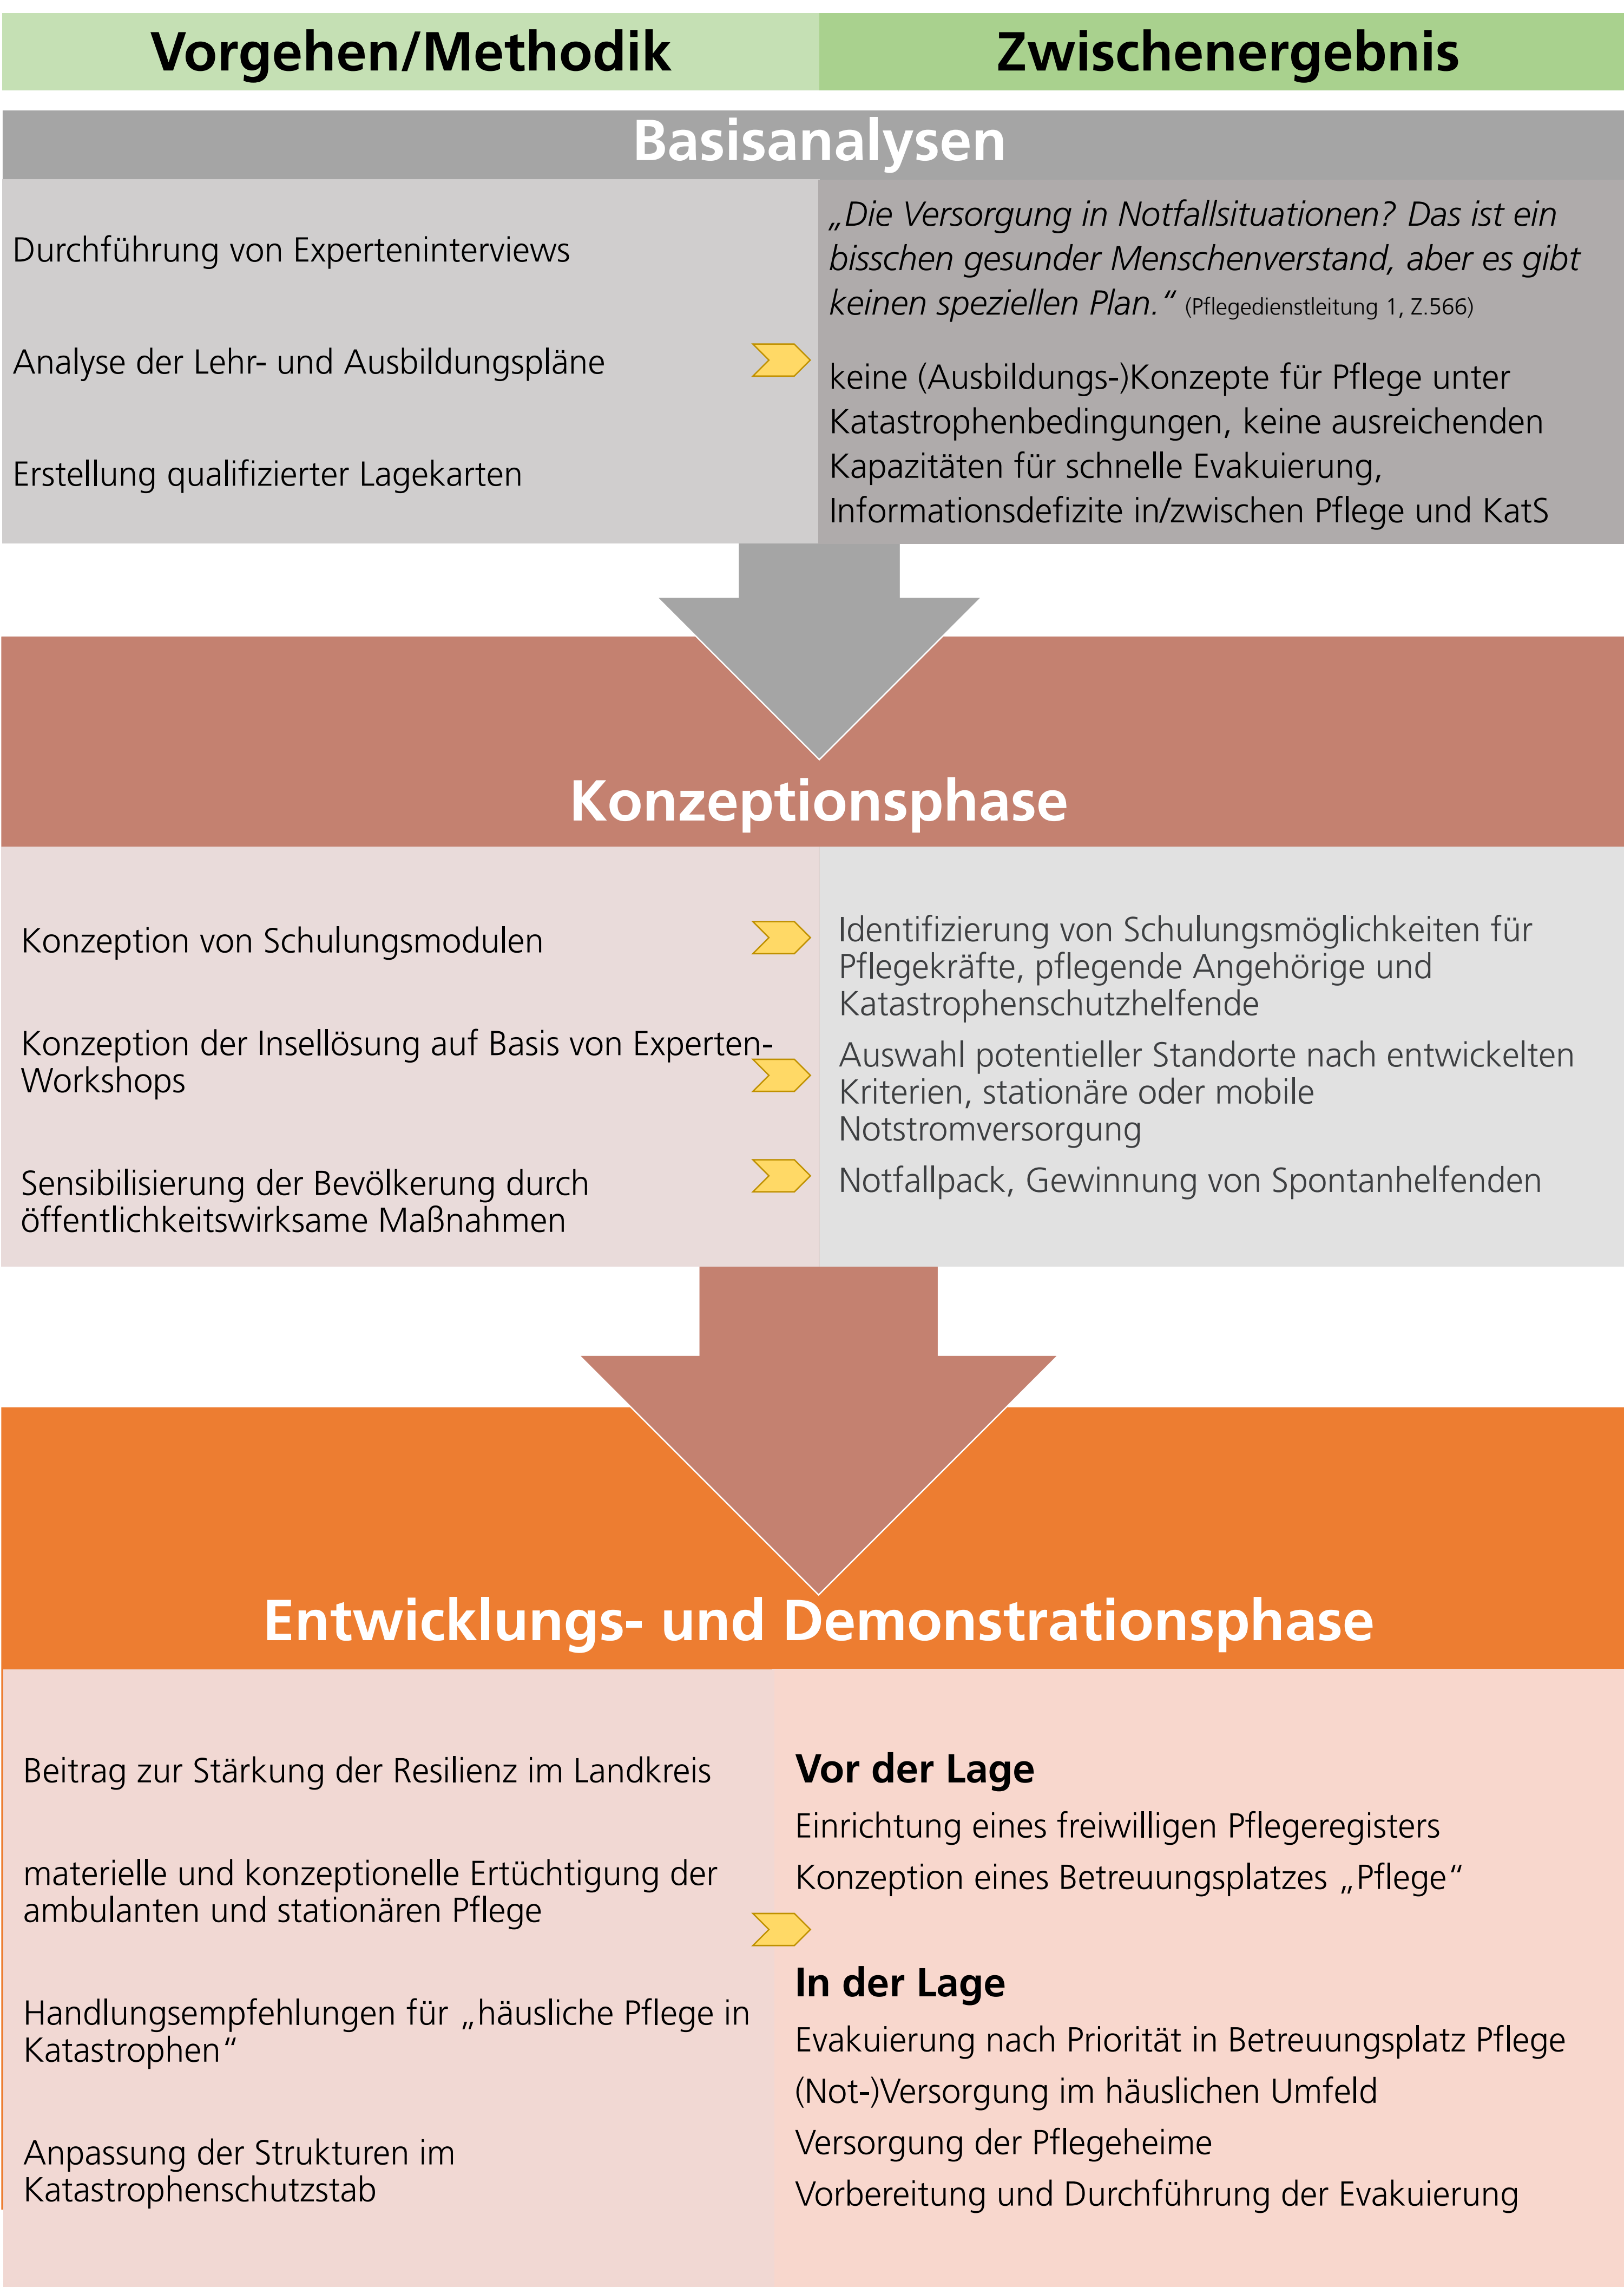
Vorgehen/Methodik

Zwischenergebnis

Basisanalysen

Durchführung von Experteninterviews

Analyse der Lehr- und Ausbildungspläne

Erstellung qualifizierter Lagekarten

„Die Versorgung in Notfallsituationen? Das ist ein bisschen gesunder Menschenverstand, aber es gibt keinen speziellen Plan.“ (Pflegedienstleitung 1, Z.566)

keine (Ausbildungs-)Konzepte für Pflege unter Katastrophenbedingungen, keine ausreichenden Kapazitäten für schnelle Evakuierung, Informationsdefizite in/zwischen Pflege und KatS

Konzeptionsphase

Konzeption von Schulungsmodulen

Konzeption der Insellösung auf Basis von Experten-Workshops

Sensibilisierung der Bevölkerung durch öffentlichkeitswirksame Maßnahmen

Identifizierung von Schulungsmöglichkeiten für Pflegekräfte, pflegende Angehörige und Katastrophenschutzhelfende

Auswahl potentieller Standorte nach entwickelten Kriterien, stationäre oder mobile Notstromversorgung

Notfallpack, Gewinnung von Spontanhelfenden

Entwicklungs- und Demonstrationsphase

Beitrag zur Stärkung der Resilienz im Landkreis

materielle und konzeptionelle Ertüchtigung der ambulanten und stationären Pflege

Handlungsempfehlungen für „häusliche Pflege in Katastrophen“

Anpassung der Strukturen im Katastrophenschutzstab

Vor der Lage

Einrichtung eines freiwilligen Pflegeregisters

Konzeption eines Betreuungsplatzes „Pflege“

In der Lage

Evakuierung nach Priorität in Betreuungsplatz Pflege

(Not-)Versorgung im häuslichen Umfeld

Versorgung der Pflegeheime

Vorbereitung und Durchführung der Evakuierung